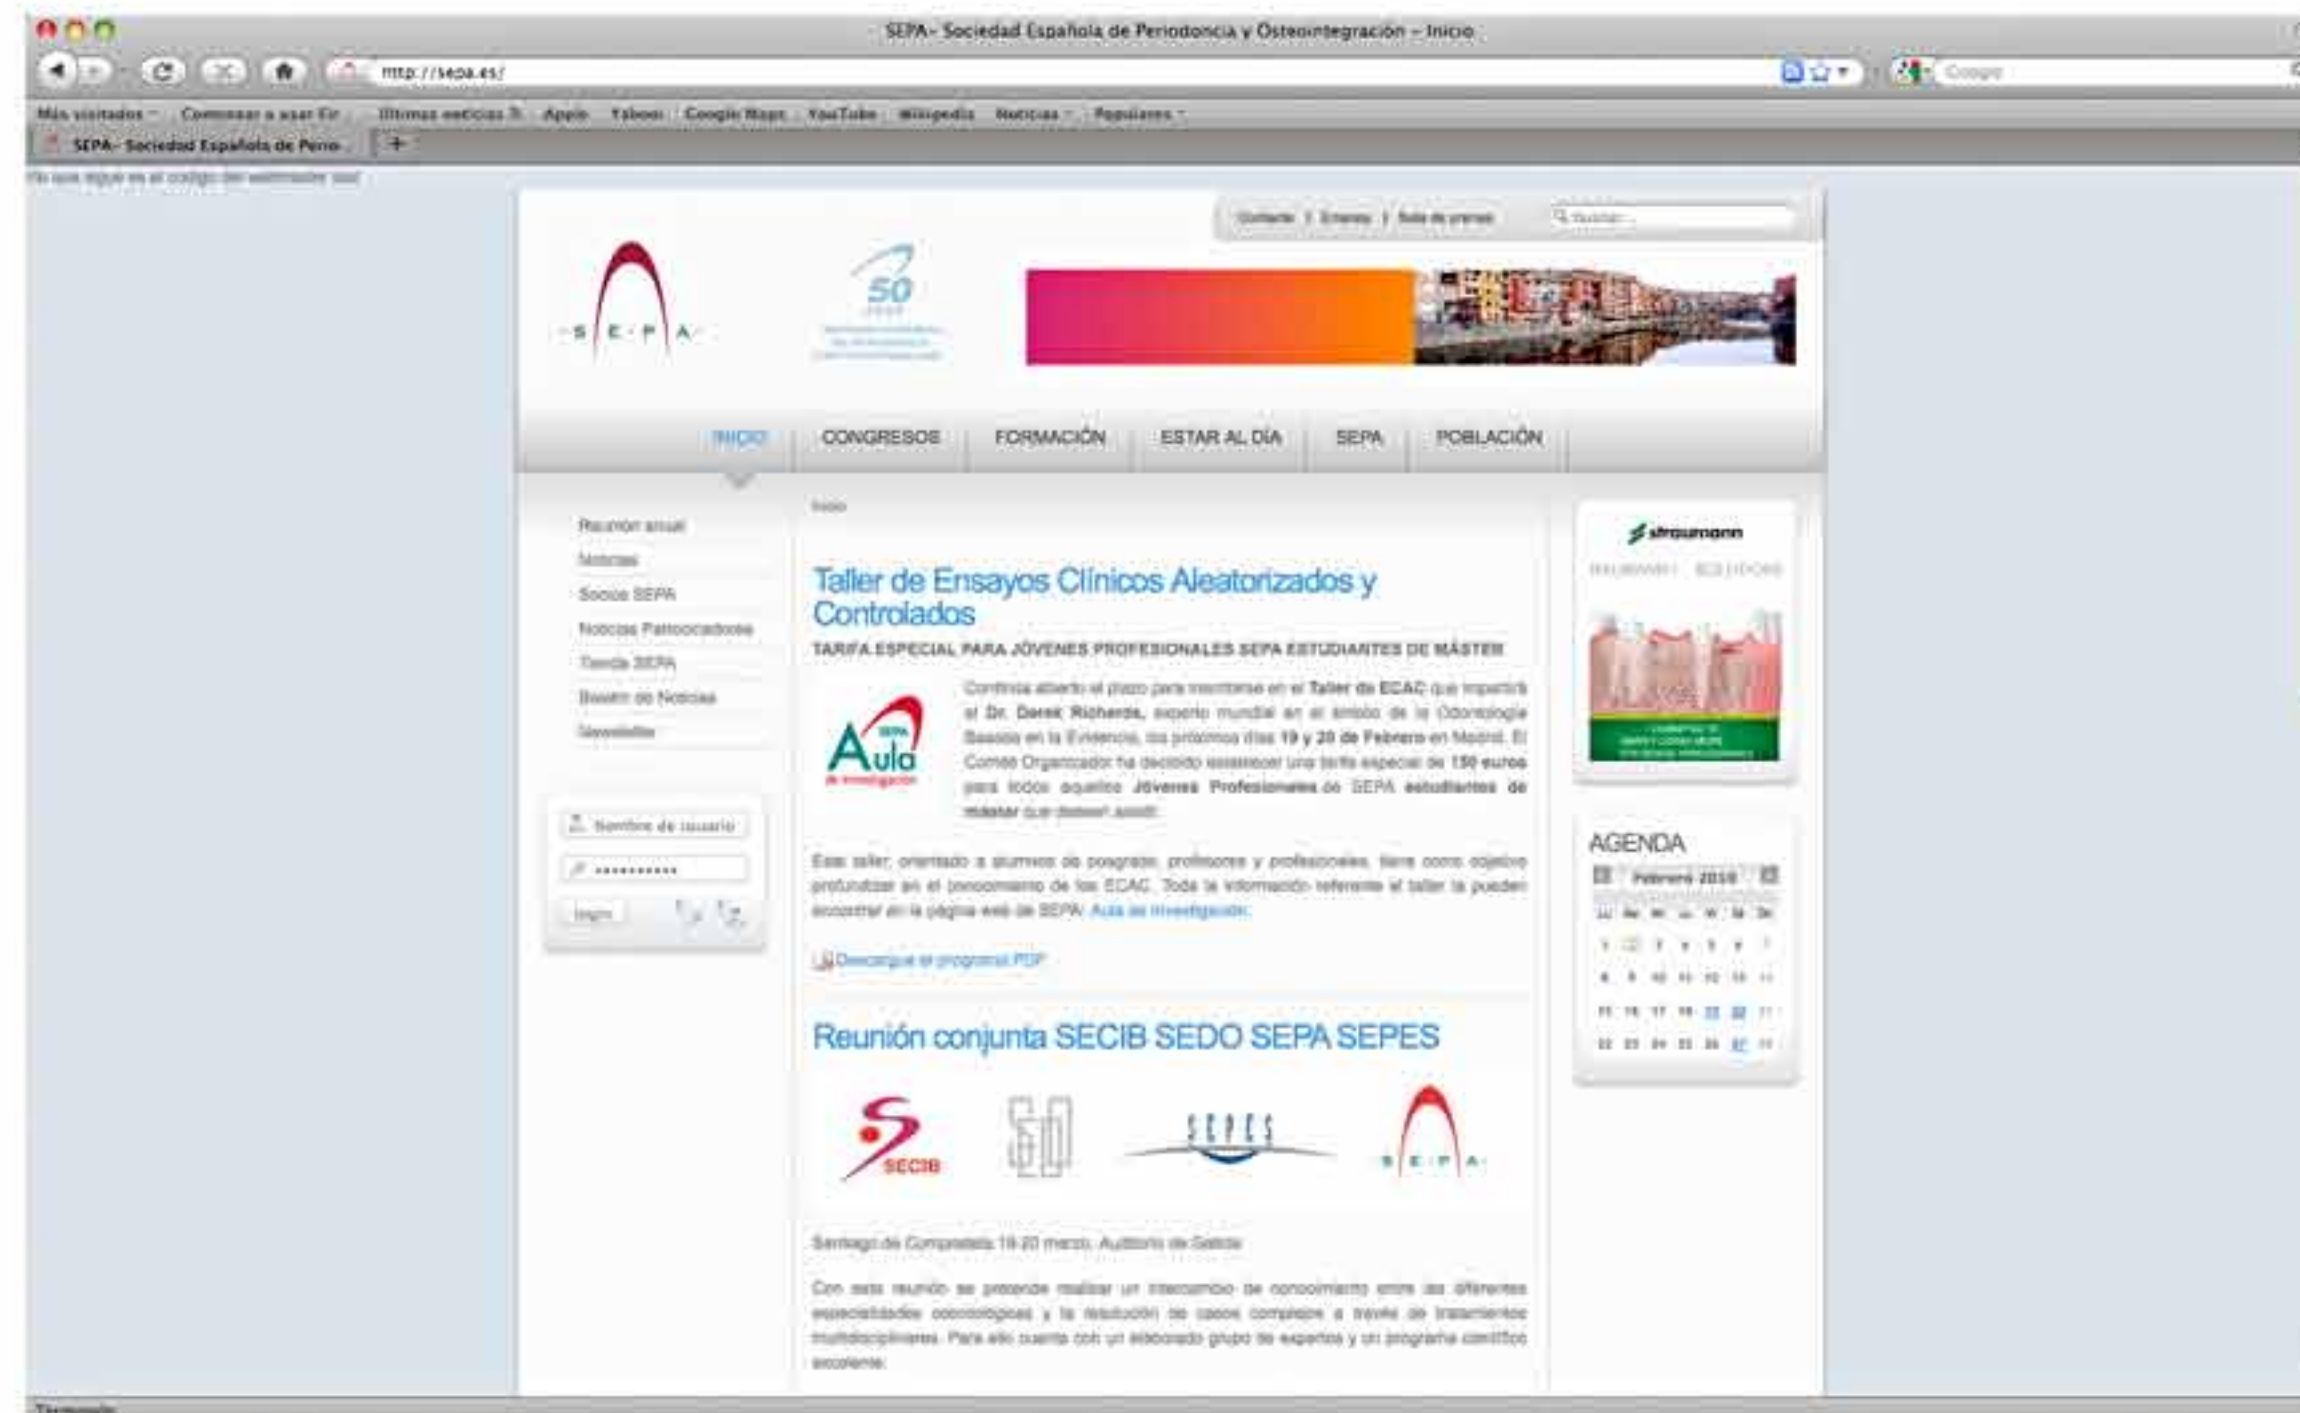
SEPA- Sociedad Española de Periodoncia y Osteointegración – Inicio

http://sepa.es/

Más visitados · Comenzar a usar Fir... · Últimas noticias · Apple · Yahoo! · Google Maps · YouTube · Wikipedia · Noticias · Populares

SEPA- Sociedad Española de Perio...

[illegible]

Contacto | Enlaces | Sala de prensa

Buscar...

S · E · P · A

50

INICIO | CONGRESOS | FORMACIÓN | ESTAR AL DÍA | SEPA | POBLACIÓN

Reunión anual
Noticias
Socios SEPA
Noticias Patrocinadores
Tienda SEPA
Boletín de Noticias
Newsletter

Nombre de usuario
••••••••••
login

Inicio

Taller de Ensayos Clínicos Aleatorizados y Controlados

TARIFA ESPECIAL PARA JÓVENES PROFESIONALES SEPA ESTUDIANTES DE MÁSTER

SEPA Aula de investigación

Continúa abierto el plazo para inscribirse en el Taller de ECAC que impartirá el Dr. Derek Richards, experto mundial en el ámbito de la Odontología Basada en la Evidencia, los próximos días 19 y 20 de Febrero en Madrid. El Comité Organizador ha decidido establecer una tarifa especial de 150 euros para todos aquellos Jóvenes Profesionales de SEPA estudiantes de máster que deseen asistir.

Este taller, orientado a alumnos de posgrado, profesores y profesionales, tiene como objetivo profundizar en el conocimiento de los ECAC. Toda la información referente al taller la pueden encontrar en la página web de SEPA: Aula de investigación.

Descargue el programa PDF

Reunión conjunta SECIB SEDO SEPA SEPES

SECIB
SEPES
S · E · P · A

Santiago de Compostela 19-20 marzo. Auditorio de Galicia

Con esta reunión se pretende realizar un intercambio de conocimiento entre las diferentes especialidades odontológicas y la resolución de casos complejos a través de tratamientos multidisciplinares. Para ello cuenta con un elaborado grupo de expertos y un programa científico excelente.

straumann

AGENDA

Febrero 2010

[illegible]

Terminado